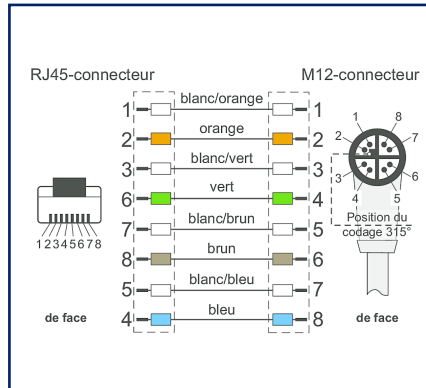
RJ45-connecteur

M12-connecteur

1 blanc/orange 1
2 orange 2
3 blanc/vert 3
6 vert 4
7 blanc/brun 5
8 brun 6
5 blanc/bleu 7
4 bleu 8

12345678

1 8 2 7 3 6 4 5

Position du codage 315°

de face

de face